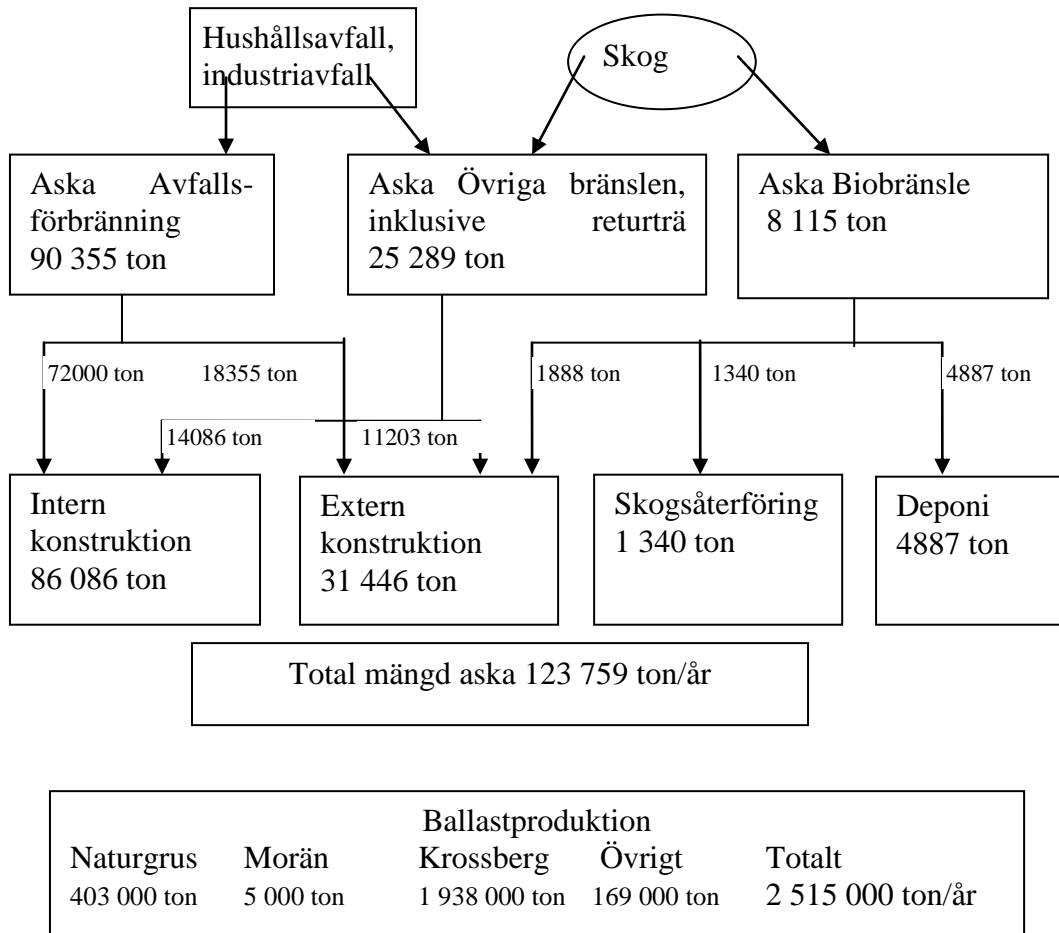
Hushållsavfall, industriavfall

Skog

Aska Avfallsförbränning
90 355 ton

Aska Övriga bränslen, inklusive returträ
25 289 ton

Aska Biobränsle
8 115 ton

72000 ton

18355 ton

14086 ton

11203 ton

1888 ton

1340 ton

4887 ton

Intern konstruktion
86 086 ton

Extern konstruktion
31 446 ton

Skogsåterföring
1 340 ton

Deponi
4887 ton

Total mängd aska 123 759 ton/år

| Ballastproduktion | | | | |
|---|---|---|---|---|
| Naturgrus | Morän | Krossberg | Övrigt | Totalt |
| 403 000 ton | 5 000 ton | 1 938 000 ton | 169 000 ton | 2 515 000 ton/år |